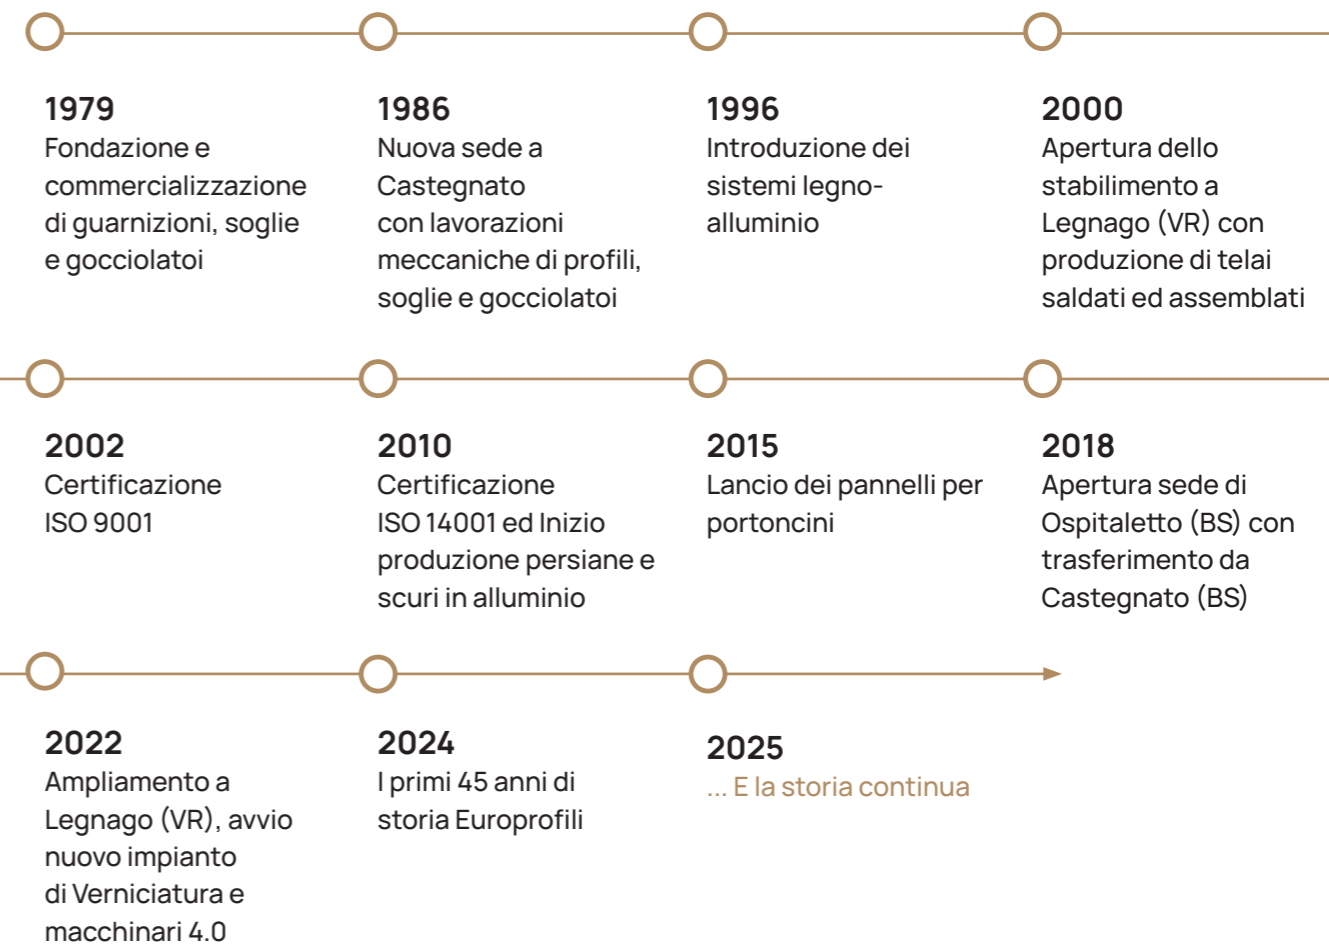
1979
Fondazione e commercializzazione di guarnizioni, soglie e gocciolatoi

1986
Nuova sede a Castegnato con lavorazioni meccaniche di profili, soglie e gocciolatoi

1996
Introduzione dei sistemi legno-alluminio

2000
Apertura dello stabilimento a Legnago (VR) con produzione di telai saldati ed assemblati

2002
Certificazione ISO 9001

2010
Certificazione ISO 14001 ed Inizio produzione persiane e scuri in alluminio

2015
Lancio dei pannelli per portoncini

2018
Apertura sede di Ospitaletto (BS) con trasferimento da Castegnato (BS)

2022
Ampliamento a Legnago (VR), avvio nuovo impianto di Verniciatura e macchinari 4.0

2024
I primi 45 anni di storia Europrofili

2025
... E la storia continua